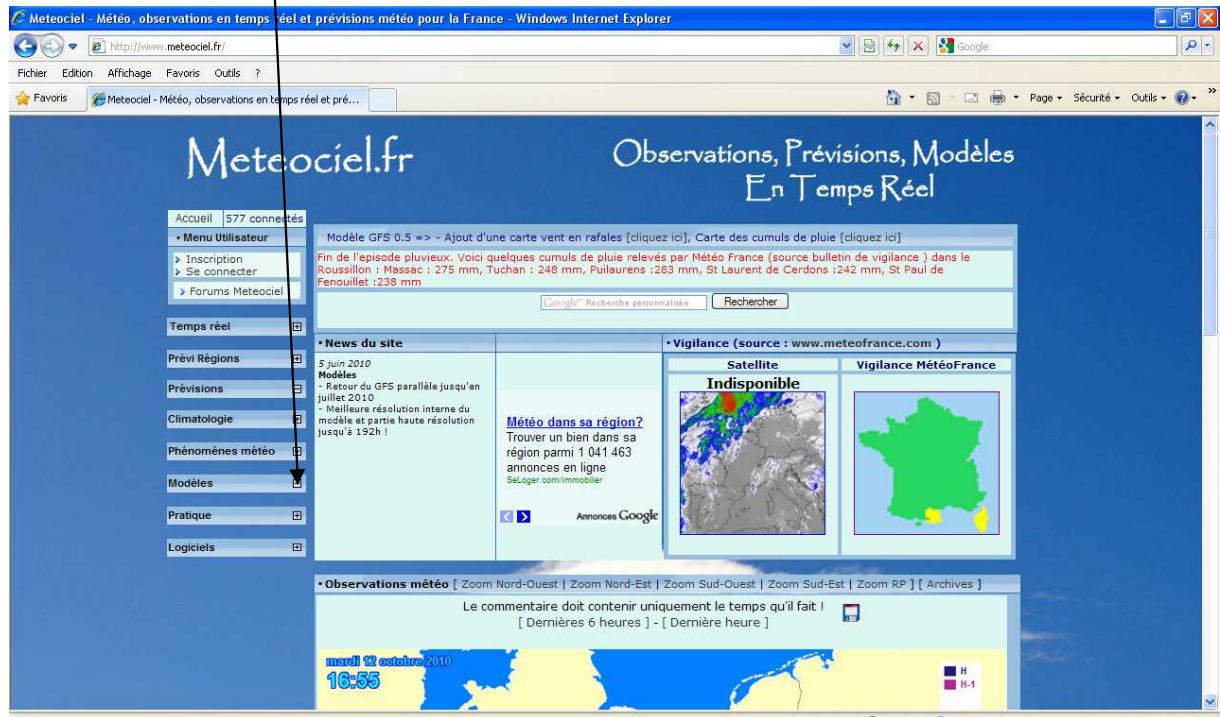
Meteociel - Météo, observations en temps réel et prévisions météo pour la France - Windows Internet Explorer

http://www.meteociel.fr/

Google

Fichier Edition Affichage Favoris Outils ?

Favoris

Meteociel - Météo, observations en temps réel et pré...

Page Sécurité Outils

Meteociel.fr

Observations, Prévisions, Modèles En Temps Réel

Accueil 577 connectés

• Menu Utilisateur

Inscription
Se connecter

Forums Meteociel

Temps réel

Prévi Régions

Prévisions

Climatologie

Phénomènes météo

Modèles

Pratique

Logiciels

Modèle GFS 0.5 => - Ajout d'une carte vent en rafales [cliquez ici], Carte des cumuls de pluie [cliquez ici]

Fin de l'episode pluvieux. Voici quelques cumuls de pluie relevés par Météo France (source bulletin de vigilance ) dans le Roussillon : Massac : 275 mm, Tuchan : 248 mm, Puilaurens :283 mm, St Laurent de Cerdons :242 mm, St Paul de Fenouillet :238 mm

Google Recherche personnalisée Rechercher

• News du site

5 juin 2010
Modèles
- Retour du GFS parallèle jusqu'en juillet 2010
- Meilleure résolution interne du modèle et partie haute résolution jusqu'à 192h !

Météo dans sa région?
Trouver un bien dans sa région parmi 1 041 463 annonces en ligne
SeLoger.com/Immobilier

Annonces Google

• Vigilance (source : www.meteofrance.com )

Satellite

Indisponible

Vigilance MétéoFrance

• Observations météo [ Zoom Nord-Ouest | Zoom Nord-Est | Zoom Sud-Ouest | Zoom Sud-Est | Zoom RP ] [ Archives ]

Le commentaire doit contenir uniquement le temps qu'il fait !
[ Dernières 6 heures ] - [ Dernière heure ]

mardi 12 octobre 2010
16:55

H
H-1